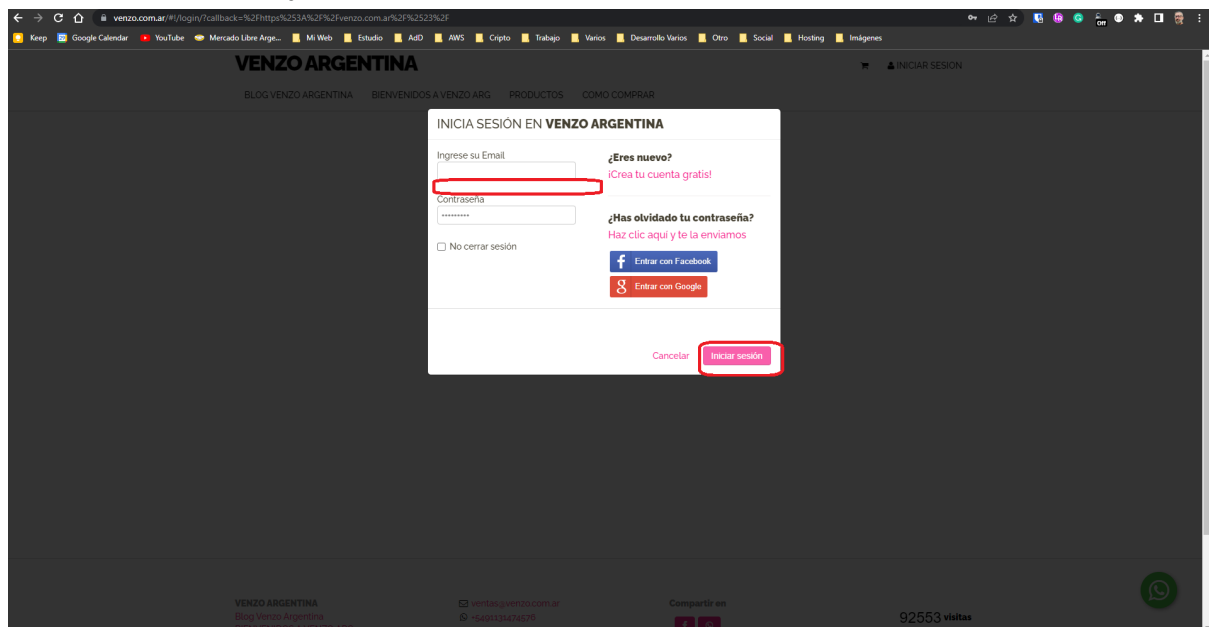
venzo.com.ar/#!/login/?callback=%2Fhttps%253A%2F%2Fvenzo.com.ar%2F%2523%2F

Keep Google Calendar YouTube Mercado Libre Arge... Mi Web Estudio AdD AWS Cripto Trabajo Varios Desarrollo Varios Otro Social Hosting Imágenes

VENZO ARGENTINA

INICIAR SESION

BLOG VENZO ARGENTINA BIENVENIDOS A VENZO ARG PRODUCTOS COMO COMPRAR

INICIA SESIÓN EN **VENZO ARGENTINA**

Ingrese su Email

Contraseña

•••••••••

No cerrar sesión

**¿Eres nuevo?**

¡Crea tu cuenta gratis!

**¿Has olvidado tu contraseña?**

Haz clic aquí y te la enviamos

Entrar con Facebook

Entrar con Google

Cancelar

Iniciar sesión

VENZO ARGENTINA

Blog Venzo Argentina

ventas@venzo.com.ar

+5491131474576

Compartir en

92553 visitas